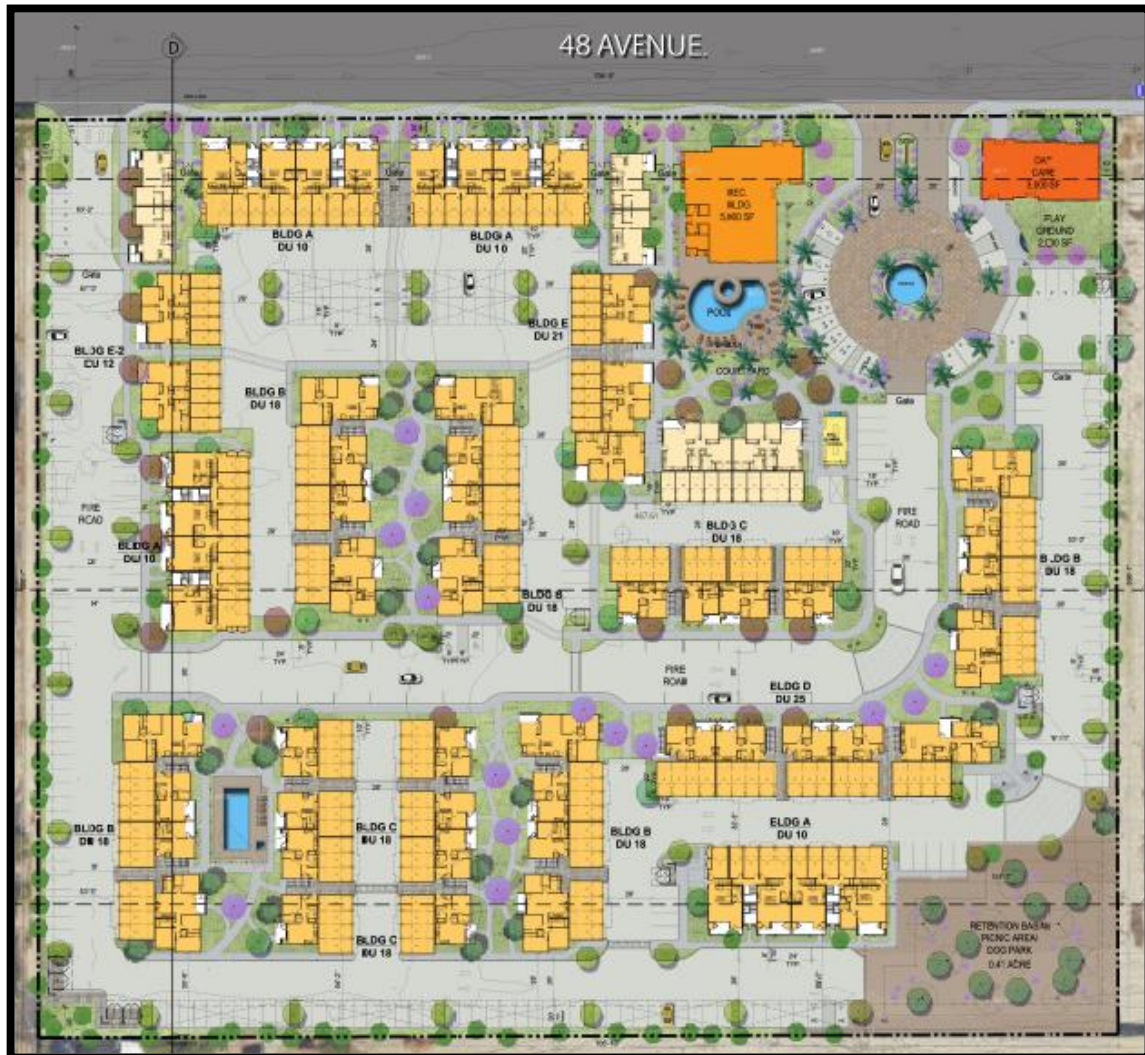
48 AVENUE.

D

Gate

Gate

Gate

BLDG A
DU 10

BLDG A
DU 10

REC. BLDG 5,860 SF

DAY CARE 3,600 SF

PLAY GROUND 2,000 SF

POOL

BLDG E
DU 21

BLDG E-2
DU 12

Gate

BLDG B
DU 18

COURTYARD

Gate

Gate

FIRE ROAD

BLDG A
DU 10

BLDG C
DU 18

FIRE ROAD

BLDG B
DU 18

BLDG B
DU 18

FIRE ROAD

BLDG D
DU 25

BLDG B
DU 18

BLDG C
DU 18

BLDG B
DU 18

BLDG A
DU 10

BLDG C
DU 18

RETENTION BASIN
PICNIC AREA
DOG PARK
0.41 ACRE